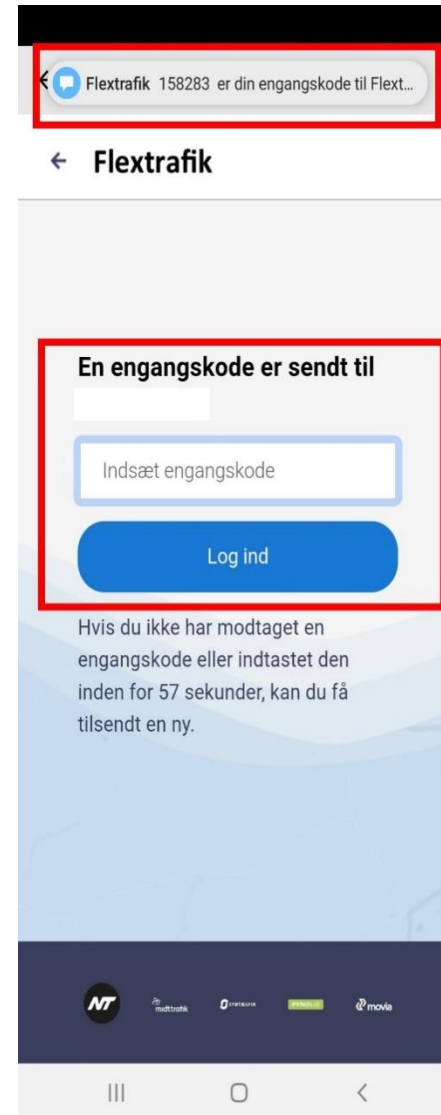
Flextrafik 158283 er din engangskode til Flext...

← Flextrafik

En engangskode er sendt til

Indsæt engangskode

Log ind

Hvis du ikke har modtaget en engangskode eller indtastet den inden for 57 sekunder, kan du få tilsendt en ny.

NT midttrafik SYDTRAFIK FYNBUS movia